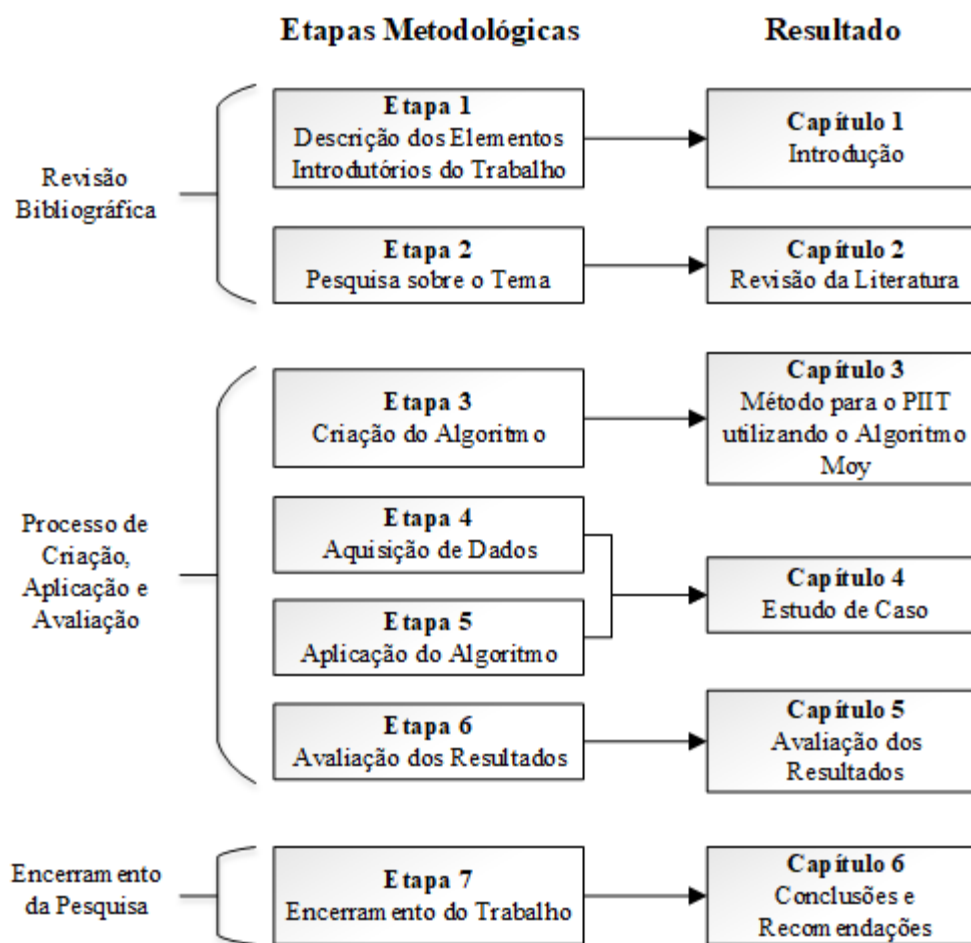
Etapas Metodológicas

Resultado

Revisão Bibliográfica

Etapa 1
Descrição dos Elementos Introdutórios do Trabalho

Capítulo 1
Introdução

Etapa 2
Pesquisa sobre o Tema

Capítulo 2
Revisão da Literatura

Processo de Criação, Aplicação e Avaliação

Etapa 3
Criação do Algoritmo

Capítulo 3
Método para o PIIT utilizando o Algoritmo Moy

Etapa 4
Aquisição de Dados

Etapa 5
Aplicação do Algoritmo

Capítulo 4
Estudo de Caso

Etapa 6
Avaliação dos Resultados

Capítulo 5
Avaliação dos Resultados

Encerramento da Pesquisa

Etapa 7
Encerramento do Trabalho

Capítulo 6
Conclusões e Recomendações